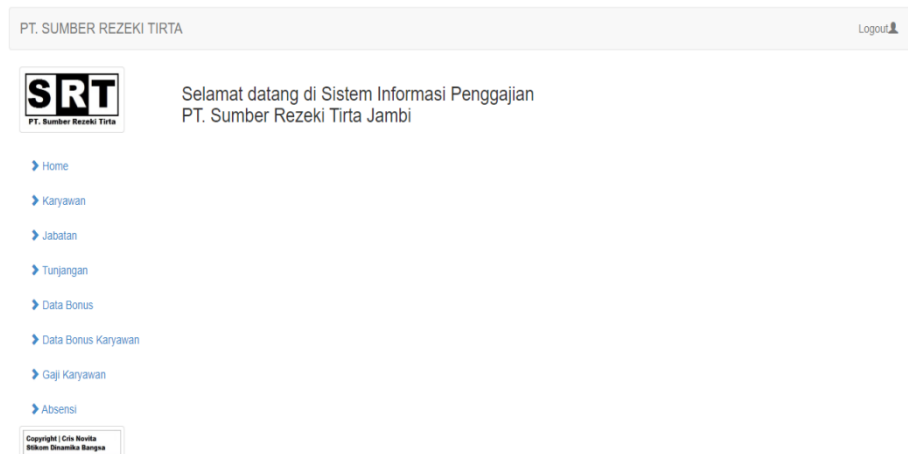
PT. SUMBER REZEKI TIRTA

Logout

SRT
PT. Sumber Rezeki Tirta

Selamat datang di Sistem Informasi Penggajian
PT. Sumber Rezeki Tirta Jambi

Home

Karyawan

Jabatan

Tunjangan

Data Bonus

Data Bonus Karyawan

Gaji Karyawan

Absensi

Copyright | Cris Novita
Stikom Dinamika Bangsa